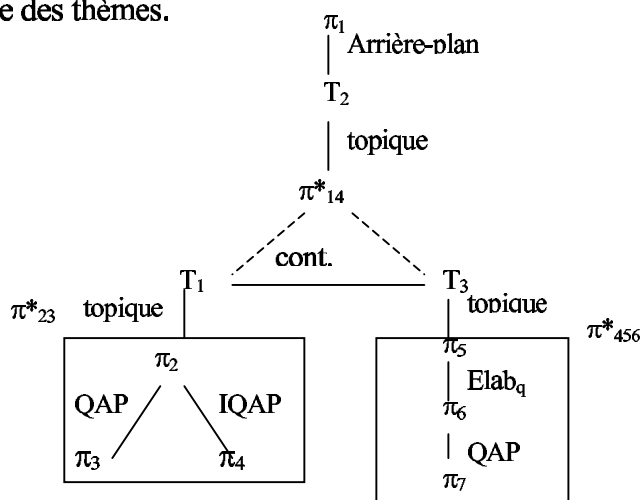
e des thèmes.

$\pi_1$

Arrière-plan

$T_2$

topique

$\pi^*_{14}$

cont.

$T_1$

$T_3$

$\pi^*_{23}$

topique

topique

$\pi^*_{456}$

$\pi_2$

QAP

IQAP

$\pi_3$

$\pi_4$

$\pi_5$

$Elab_q$

$\pi_6$

QAP

$\pi_7$